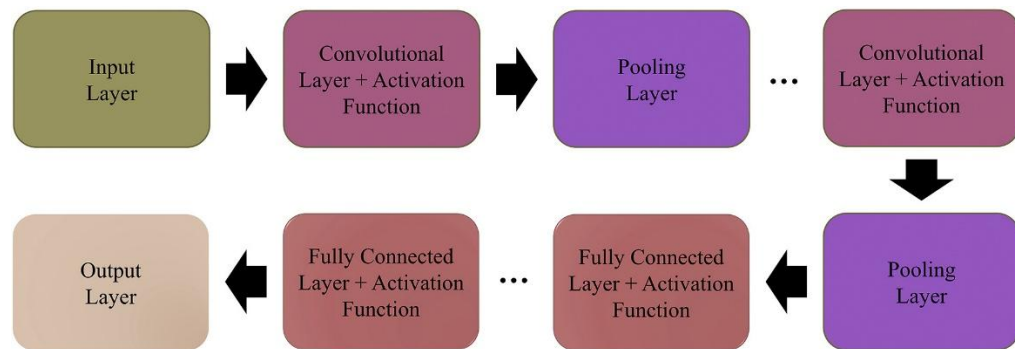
Input Layer

Convolutional Layer + Activation Function

Pooling Layer

...

Convolutional Layer + Activation Function

Pooling Layer

Fully Connected Layer + Activation Function

...

Fully Connected Layer + Activation Function

Output Layer